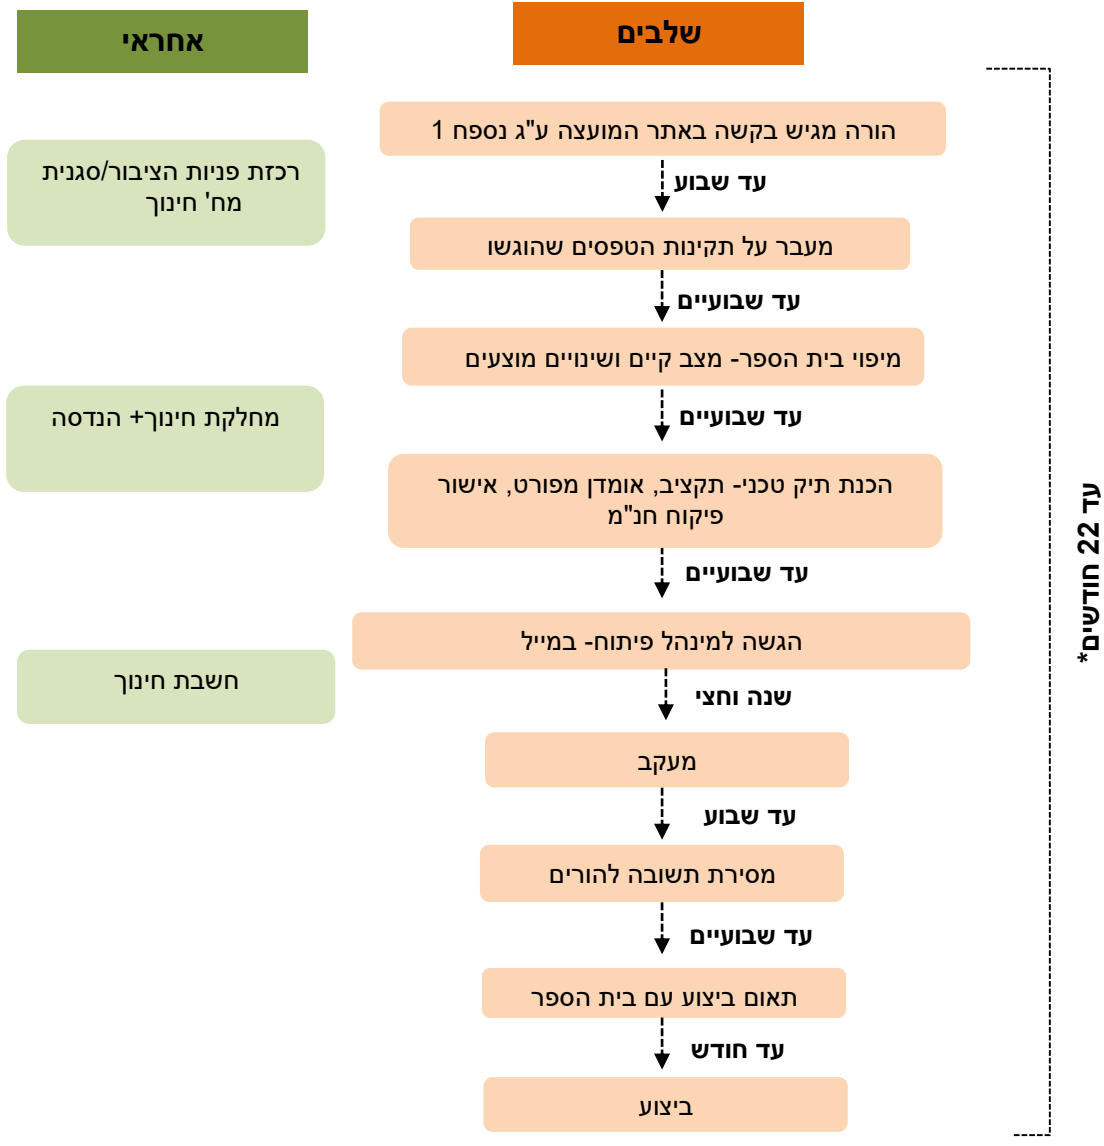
שלבים

אחראי

הורה מגיש בקשה באתר המועצה ע"ג נספח 1

רכזת פניות הציבור/סגנית מח' חינוך

עד שבוע

מעבר על תקינות הטפסים שהוגשו

עד שבועיים

מיפוי בית הספר- מצב קיים ושינויים מוצעים

מחלקת חינוך+ הנדסה

עד שבועיים

הכנת תיק טכני- תקציב, אומדן מפורט, אישור פיקוח חנ"מ

עד שבועיים

הגשה למינהל פיתוח- במייל

חשבת חינוך

שנה וחצי

מעקב

עד שבוע

מסירת תשובה להורים

עד שבועיים

תאום ביצוע עם בית הספר

עד חודש

ביצוע

עד 22 חודשים*